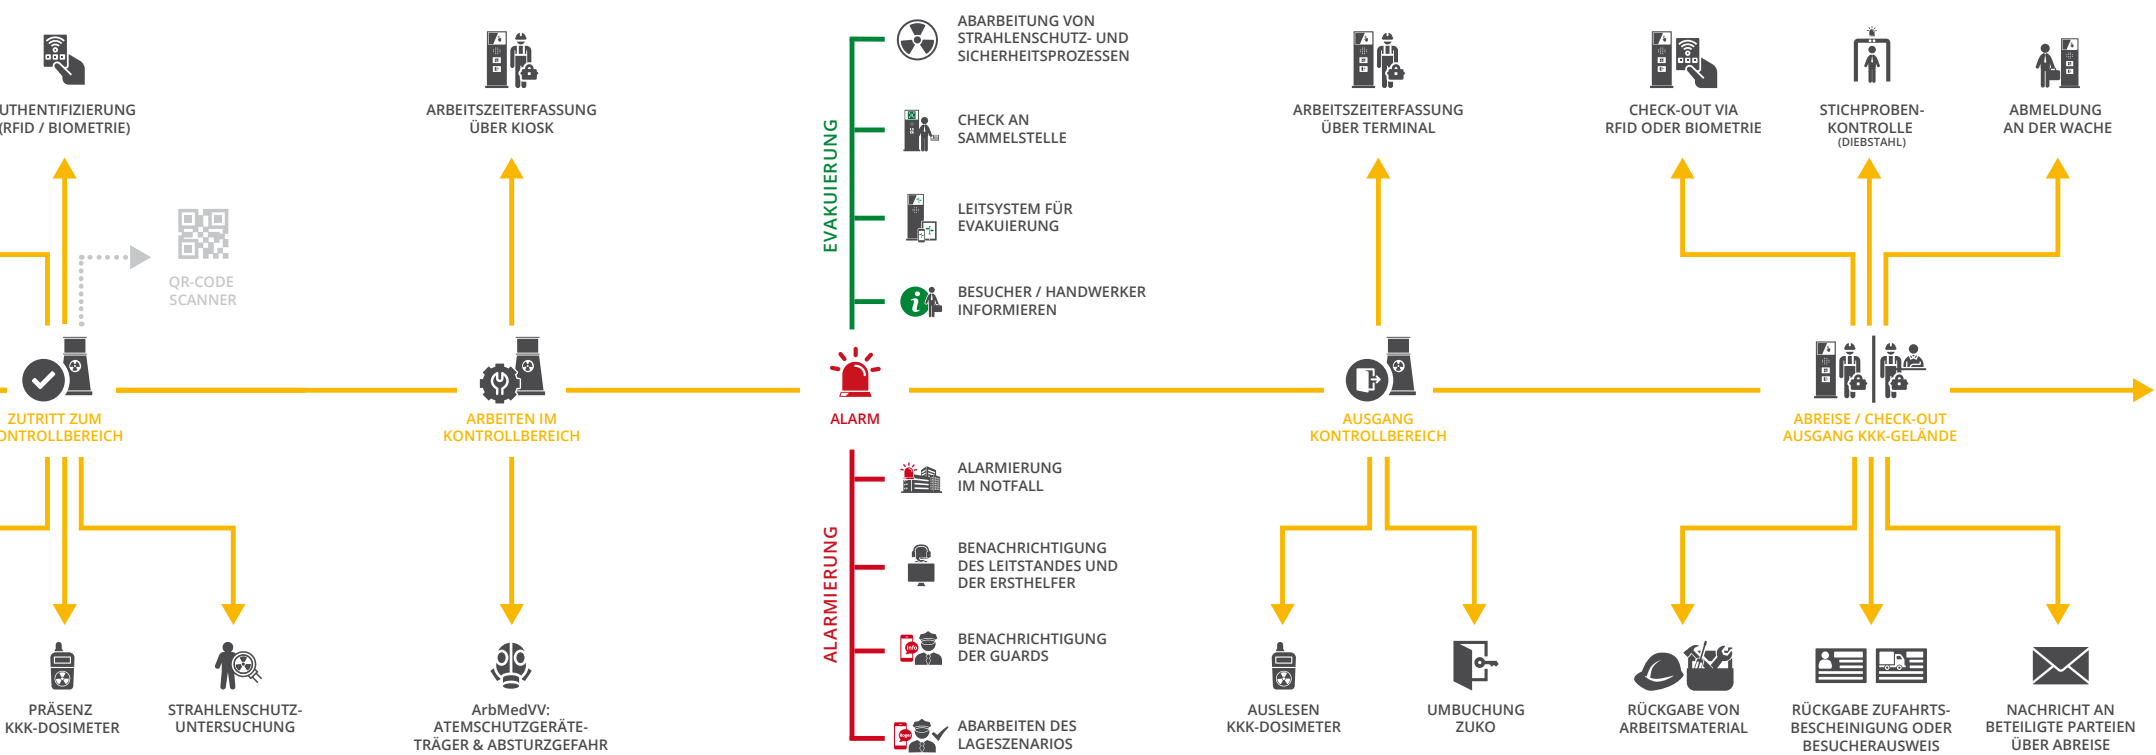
UTHENTIFIZIERUNG (RFID / BIOMETRIE)

ARBEITSZEITERFASSUNG ÜBER KIOSK

EVAKUIERUNG

ABARBEITUNG VON STRAHLENSCHUTZ- UND SICHERHEITSPROZESSEN

CHECK AN SAMMELSTELLE

LEITSYSTEM FÜR EVAKUIERUNG

BESUCHER / HANDWERKER INFORMIEREN

ARBEITSZEITERFASSUNG ÜBER TERMINAL

CHECK-OUT VIA RFID ODER BIOMETRIE

STICHPROBEN-KONTROLLE (DIEBSTAHL)

ABMELDUNG AN DER WACHE

QR-CODE SCANNER

ZUTRITT ZUM ONTROLLBEREICH

ARBEITEN IM KONTROLLBEREICH

ALARM

AUSGANG KONTROLLBEREICH

ABREISE / CHECK-OUT AUSGANG KKK-GELÄNDE

ALARMIERUNG

ALARMIERUNG IM NOTFALL

BENACHRICHTIGUNG DES LEITSTANDES UND DER ERSTHELFER

BENACHRICHTIGUNG DER GUARDS

ABARBEITEN DES LAGESZENARIOS

PRÄSENZ KKK-DOSIMETER

STRAHLENSCHUTZ-UNTERSUCHUNG

ArbMedVV: ATEMSCHUTZGERÄTE-TRÄGER & ABSTURZGEFAHR

AUSLESEN KKK-DOSIMETER

UMBUCHUNG ZUKO

RÜCKGABE VON ARBEITSMATERIAL

RÜCKGABE ZUFAHRTS-BESCHEINIGUNG ODER BESUCHERAUSWEIS

NACHRICHT AN BETEILIGTE PARTEIEN ÜBER ABREISE